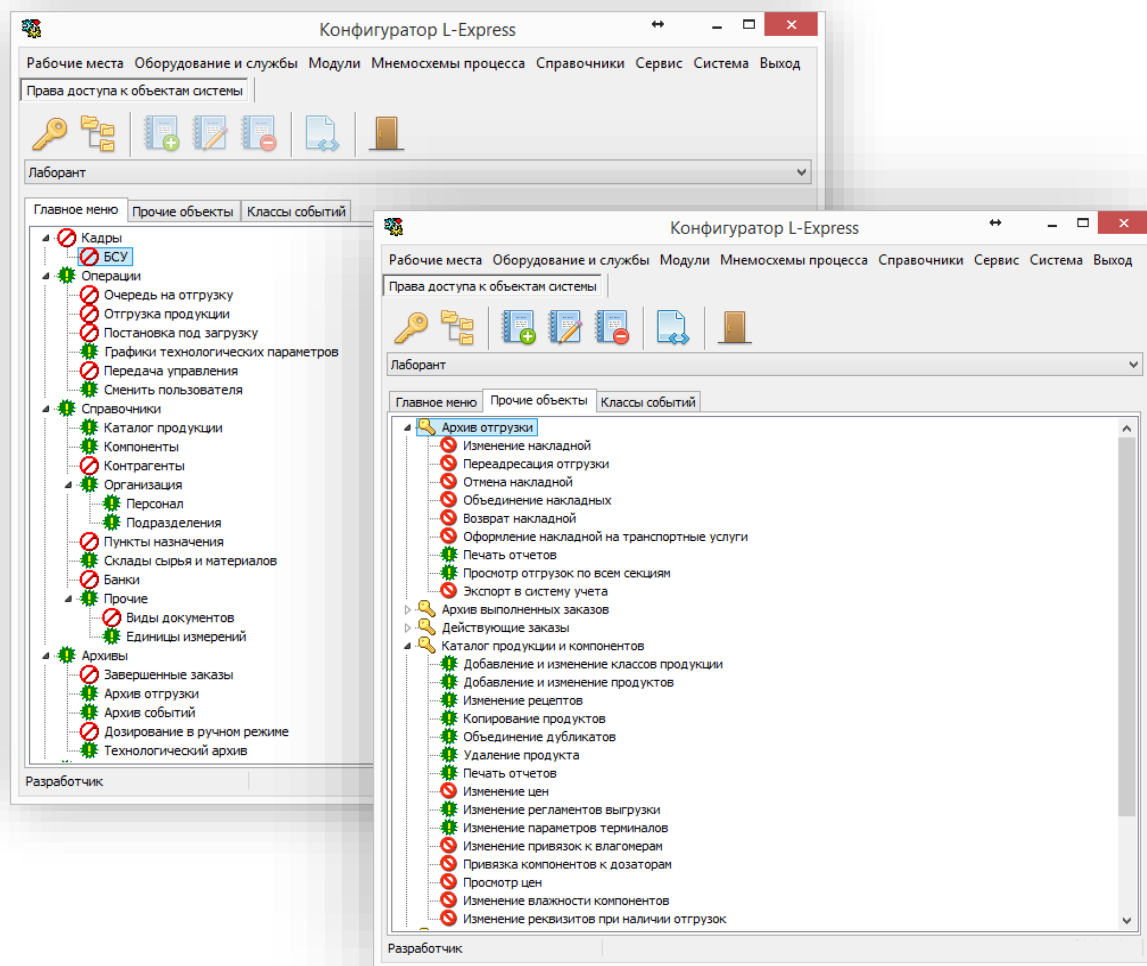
Конфигуратор L-Express

Рабочие места Оборудование и службы Модули Мнемосхемы процесса Справочники Сервис Система Выход

Права доступа к объектам системы

Лаборант

Главное меню | Прочие объекты | Классы событий

Кадры
БСУ
Операции
Очередь на отгрузку
Отгрузка продукции
Постановка под загрузку
Графики технологических параметров
Передача управления
Сменить пользователя
Справочники
Каталог продукции
Компоненты
Контрагенты
Организация
Персонал
Подразделения
Пункты назначения
Склады сырья и материалов
Банки
Прочие
Виды документов
Единицы измерений
Архивы
Завершенные заказы
Архив отгрузки
Архив событий
Дозирование в ручном режиме
Технологический архив

Разработчик

Конфигуратор L-Express

Рабочие места Оборудование и службы Модули Мнемосхемы процесса Справочники Сервис Система Выход

Права доступа к объектам системы

Лаборант

Главное меню | Прочие объекты | Классы событий

Архив отгрузки
Изменение накладной
Переадресация отгрузки
Отмена накладной
Объединение накладных
Возврат накладной
Оформление накладной на транспортные услуги
Печать отчетов
Просмотр отгрузок по всем секциям
Экспорт в систему учета
Архив выполненных заказов
Действующие заказы
Каталог продукции и компонентов
Добавление и изменение классов продукции
Добавление и изменение продуктов
Изменение рецептов
Копирование продуктов
Объединение дубликатов
Удаление продукта
Печать отчетов
Изменение цен
Изменение регламентов выгрузки
Изменение параметров терминалов
Изменение привязок к влагомерам
Привязка компонентов к дозаторам
Просмотр цен
Изменение влажности компонентов
Изменение реквизитов при наличии отгрузок

Разработчик